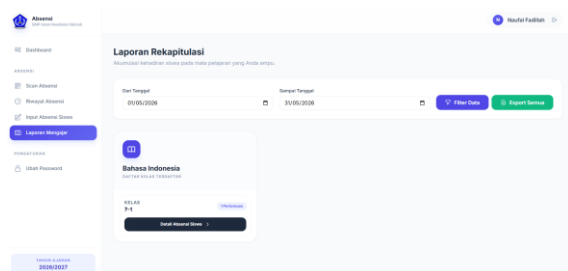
Absensi
SMP Islam Insantama Bekasi

N Naufal Fadilah

Dashboard

ABSENSI

Scan Absensi

Riwayat Absensi

Input Absensi Siswa

Laporan Mengajar

PENGATURAN

Ubah Password

TAHUN AJARAN
2026/2027

Laporan Rekapitulasi
Akumulasi kehadiran siswa pada mata pelajaran yang Anda ampu.

Dari Tanggal
01/05/2026

Sampai Tanggal
31/05/2026

Filter Data

Export Semua

Bahasa Indonesia
DAFTAR KELAS TERDAFTAR

KELAS
7-1

1 Pertemuan

Detail Absensi Siswa >